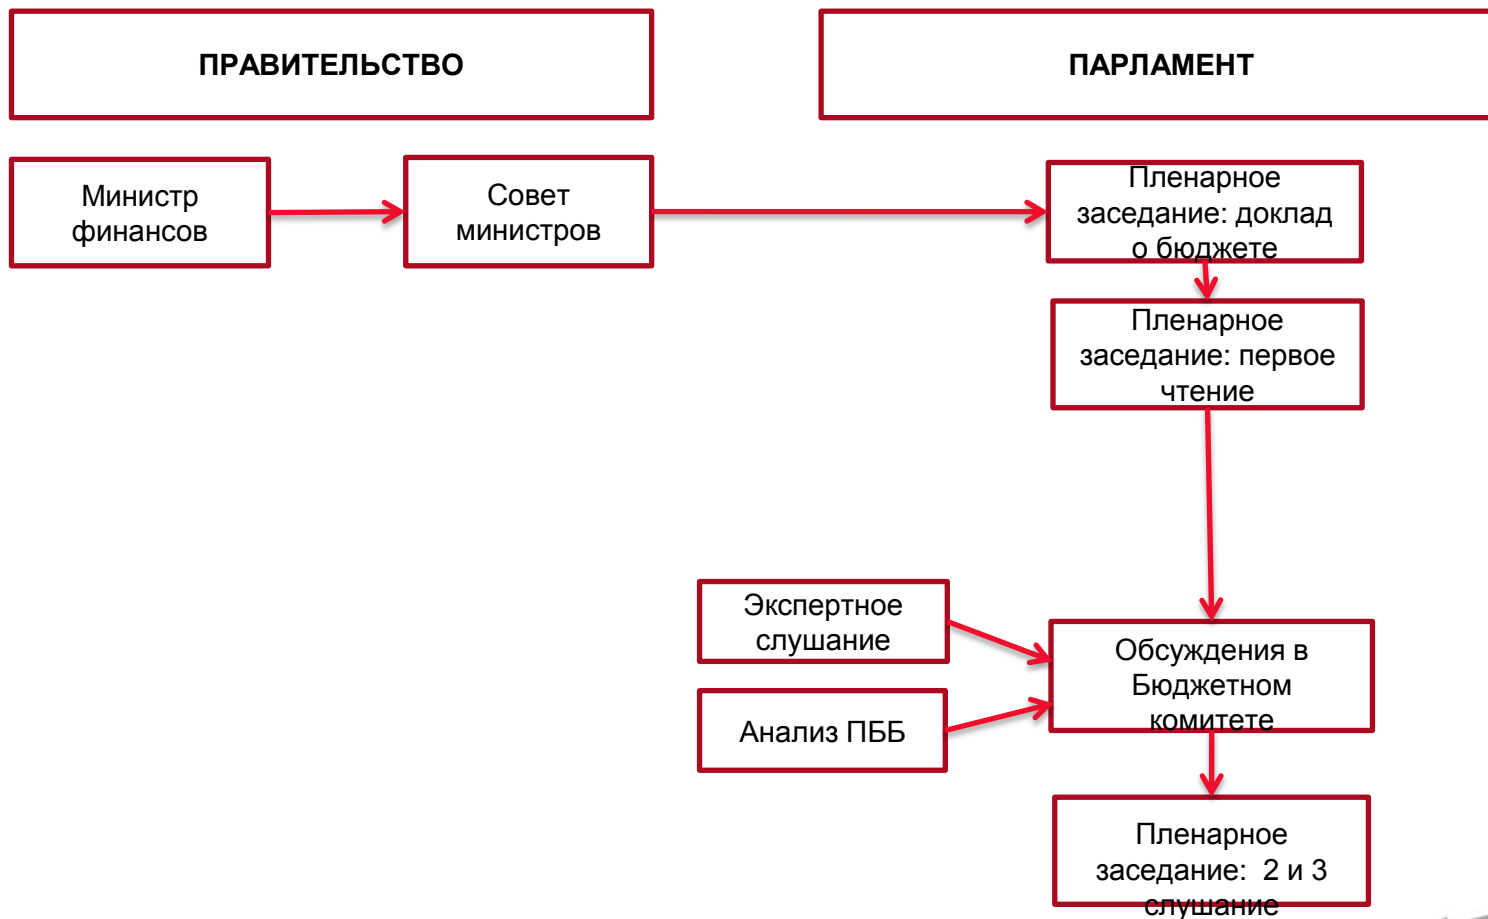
ПРАВИТЕЛЬСТВО

ПАРЛАМЕНТ

Министр финансов

Совет министров

Пленарное заседание: доклад о бюджете

Пленарное заседание: первое чтение

Экспертное слушание

Анализ ПББ

Обсуждения в Бюджетном комитете

Пленарное заседание: 2 и 3 слушание